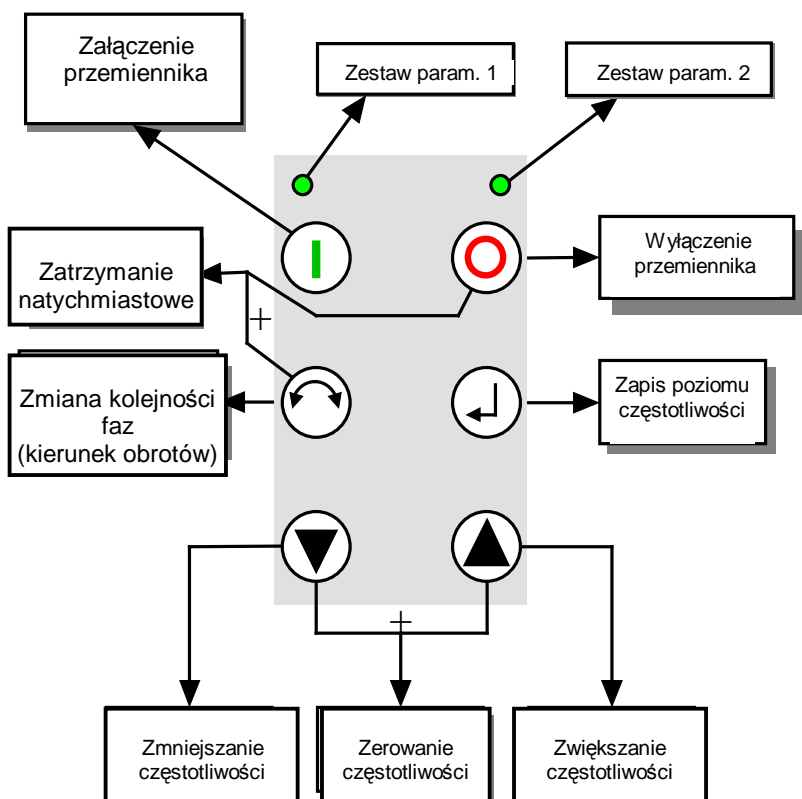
Załączenie przemiennika

Zestaw param. 1

Zestaw param. 2

Zatrzymanie natychmiastowe

Wyłączenie przemiennika

+

Zmiana kolejności faz (kierunek obrotów)

Zapis poziomu częstotliwości

+

Zmniejszanie częstotliwości

Zerowanie częstotliwości

Zwiększanie częstotliwości